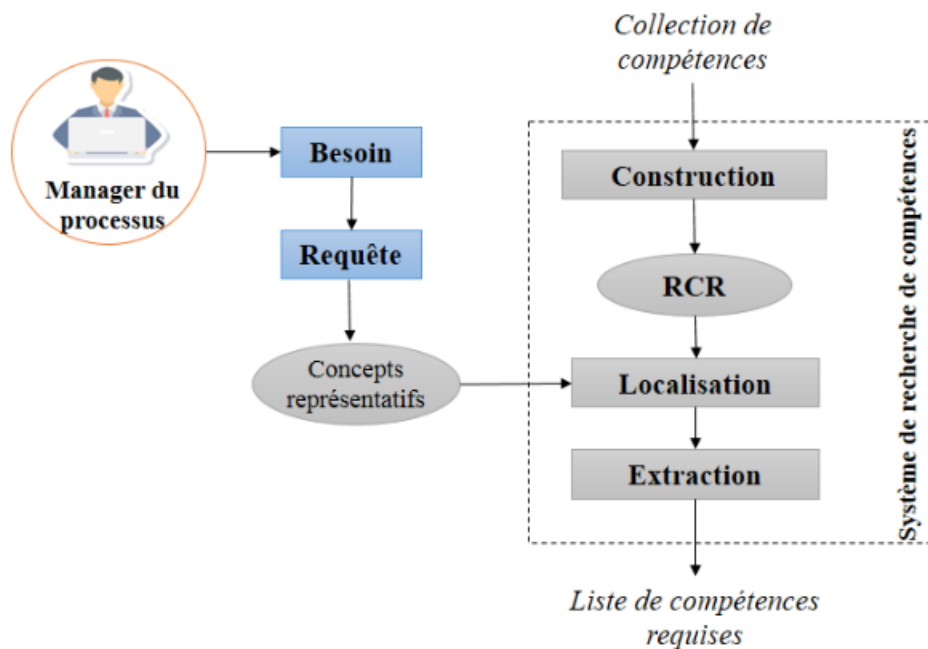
Collection de compétences

Manager du processus

Besoin

Requête

Concepts représentatifs

Construction

RCR

Localisation

Extraction

Système de recherche de compétences

Liste de compétences requises